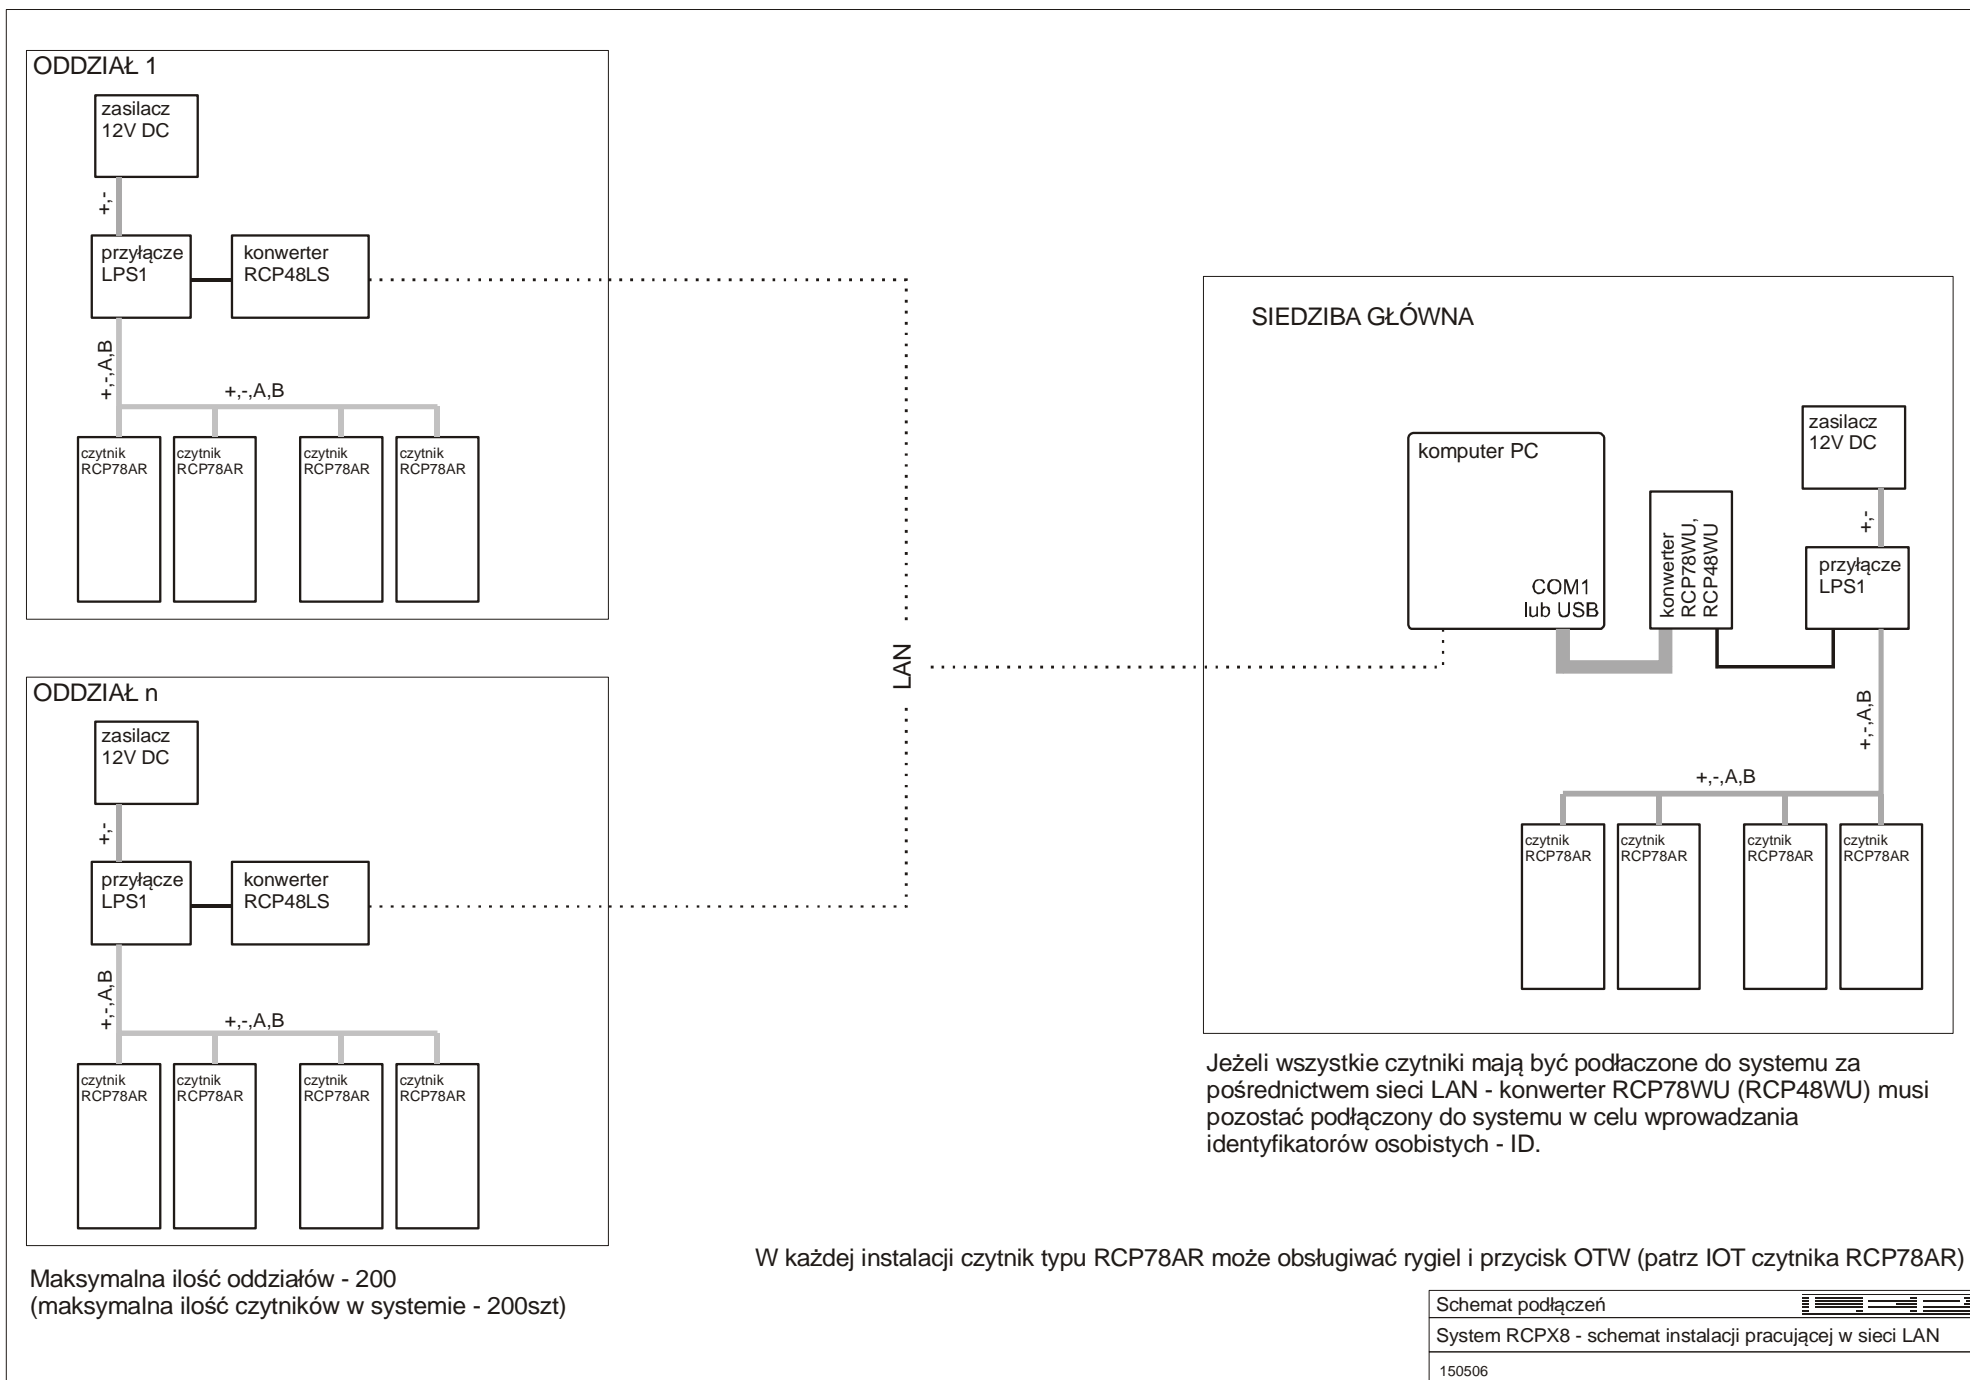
ODDZIAŁ 1

zasilacz 12V DC

+,-

przyłącze LPS1

konwerter RCP48LS

+,-,A,B

+,-,A,B

czytnik RCP78AR

czytnik RCP78AR

czytnik RCP78AR

czytnik RCP78AR

LAN

ODDZIAŁ n

zasilacz 12V DC

+,-

przyłącze LPS1

konwerter RCP48LS

+,-,A,B

+,-,A,B

czytnik RCP78AR

czytnik RCP78AR

czytnik RCP78AR

czytnik RCP78AR

Maksymalna ilość oddziałów - 200
(maksymalna ilość czytników w systemie - 200szt)

SIEDZIBA GŁÓWNA

komputer PC

COM1 lub USB

konwerter RCP78WU, RCP48WU

zasilacz 12V DC

+,-

przyłącze LPS1

+,-,A,B

+,-,A,B

czytnik RCP78AR

czytnik RCP78AR

czytnik RCP78AR

czytnik RCP78AR

Jeżeli wszystkie czytniki mają być podłaczone do systemu za pośrednictwem sieci LAN - konwerter RCP78WU (RCP48WU) musi pozostać podłączony do systemu w celu wprowadzania identyfikatorów osobistych - ID.

W każdej instalacji czytnik typu RCP78AR może obsługiwać rygiel i przycisk OTW (patrz IOT czytnika RCP78AR)

Schemat podłączeń
System RCPX8 - schemat instalacji pracującej w sieci LAN
150506